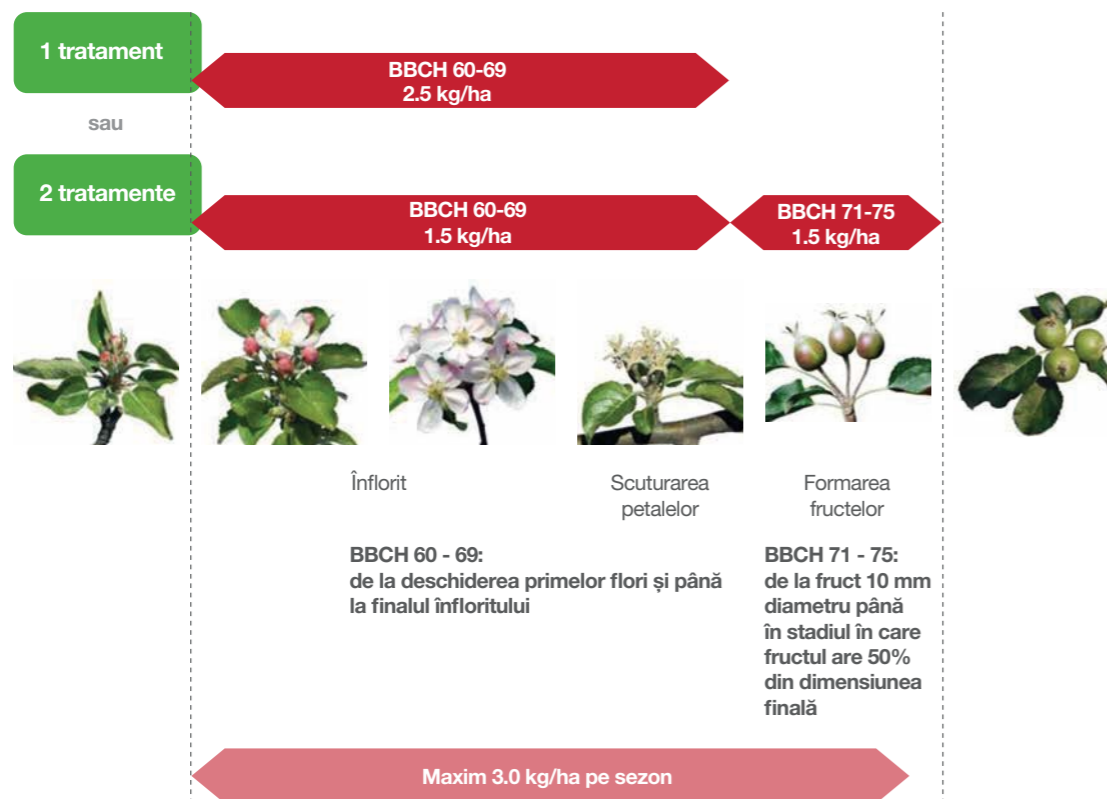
1 tratament

BBCH 60-69
2.5 kg/ha

sau

2 tratamente

BBCH 60-69
1.5 kg/ha

BBCH 71-75
1.5 kg/ha

Înflorit

Scuturarea petalelor

Formarea fructelor

BBCH 60 - 69:
de la deschiderea primelor flori și până la finalul înfloritului

BBCH 71 - 75:
de la fruct 10 mm diametru până în stadiul în care fructul are 50% din dimensiunea finală

Maxim 3.0 kg/ha pe sezon